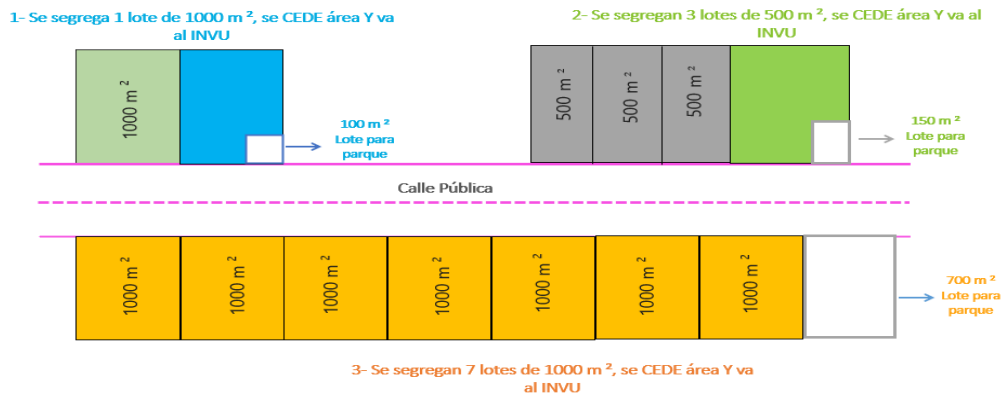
1- Se segrega 1 lote de 1000 m ², se CEDE área Y va al INVU

1000 m ²

100 m ²
Lote para parque

2- Se segregan 3 lotes de 500 m ², se CEDE área Y va al INVU

500 m ²

500 m ²

500 m ²

150 m ²
Lote para parque

Calle Pública

1000 m ²

1000 m ²

1000 m ²

1000 m ²

1000 m ²

1000 m ²

1000 m ²

700 m ²
Lote para parque

3- Se segregan 7 lotes de 1000 m ², se CEDE área Y va al INVU